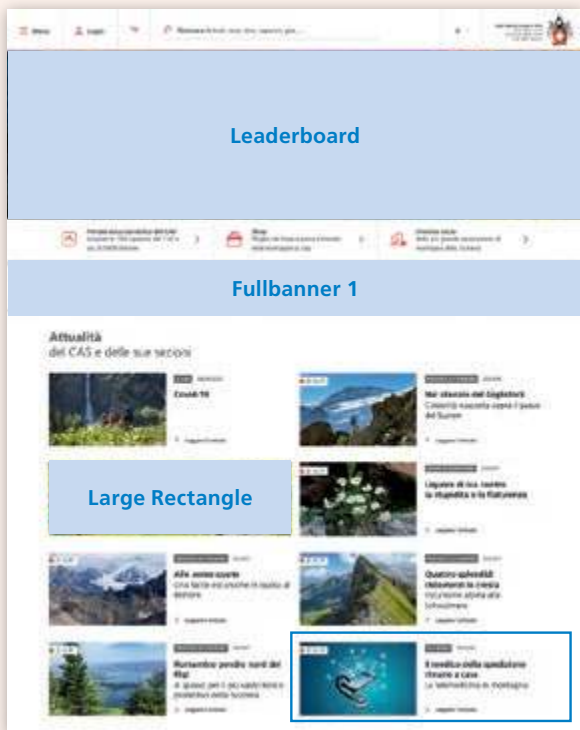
Menu Login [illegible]

Leaderboard

Fullbanner 1

Attualità
del CAS e delle sue sezioni

Covid-19

Large Rectangle

Alle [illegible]

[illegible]

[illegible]

Quattro splendidi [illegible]

Il medico della spedizione rimane a casa
La telemedicina in montagna